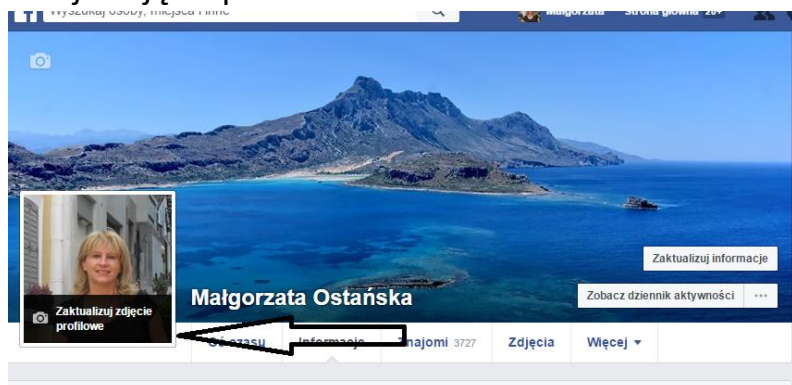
Wyszukaj osoby, miejsca i inne
Małgorzata Strona główna 20+
Zaktualizuj informacje
Zobacz dziennik aktywności ···
Małgorzata Ostańska
Zaktualizuj zdjęcie profilowe
Oś czasu Informacje Znajomi 3727 Zdjęcia Więcej ▾